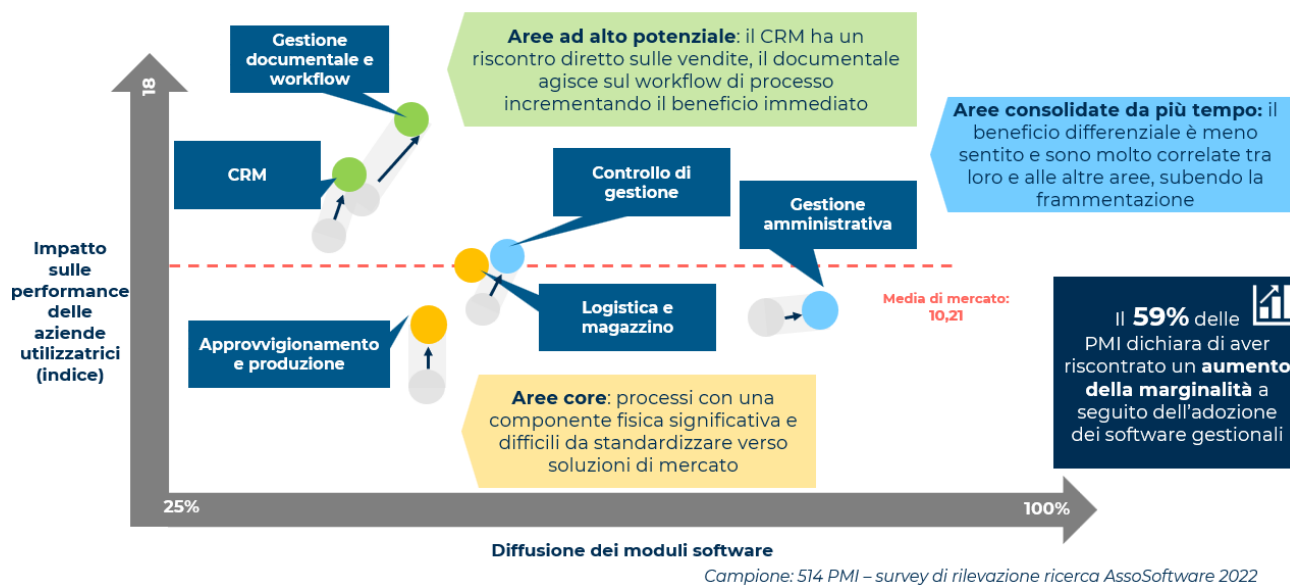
18

Impatto sulle performance delle aziende utilizzatrici (indice)

Gestione documentale e workflow

Aree ad alto potenziale: il CRM ha un riscontro diretto sulle vendite, il documentale agisce sul workflow di processo incrementando il beneficio immediato

Aree consolidate da più tempo: il beneficio differenziale è meno sentito e sono molto correlate tra loro e alle altre aree, subendo la frammentazione

CRM

Controllo di gestione

Gestione amministrativa

Logistica e magazzino

Media di mercato: 10,21

Il 59% delle PMI dichiara di aver riscontrato un aumento della marginalità a seguito dell'adozione dei software gestionali

Approvvigionamento e produzione

Aree core: processi con una componente fisica significativa e difficili da standardizzare verso soluzioni di mercato

25%

100%

Diffusione dei moduli software

Campione: 514 PMI – survey di rilevazione ricerca AssoSoftware 2022